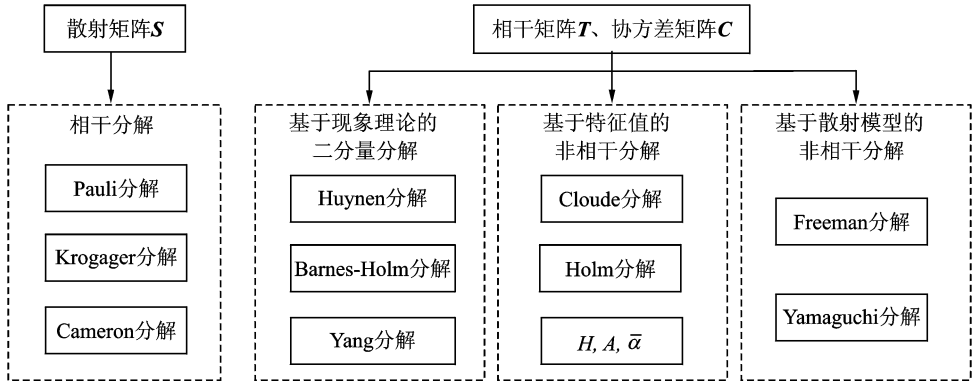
散射矩阵$\boldsymbol{S}$

相干矩阵$\boldsymbol{T}$、协方差矩阵$\boldsymbol{C}$

相干分解

Pauli分解

Krogager分解

Cameron分解

基于现象理论的二分量分解

Huynen分解

Barnes-Holm分解

Yang分解

基于特征值的非相干分解

Cloude分解

Holm分解

$H, A, \bar{\alpha}$

基于散射模型的非相干分解

Freeman分解

Yamaguchi分解